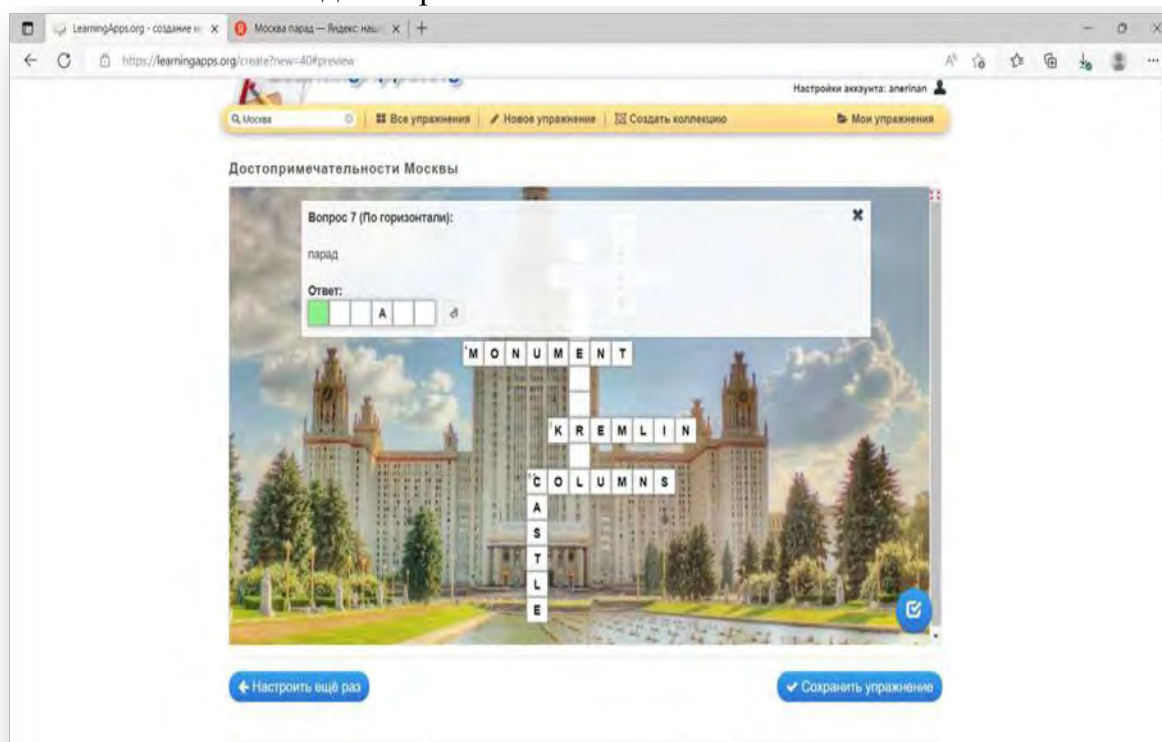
LearningApps.org - создание м
Москва парад — Яндекс: наш
https://learningapps.org/create?new=40#preview

Настройки аккаунта: anerinan

Москва
Все упражнения
Новое упражнение
Создать коллекцию
Мои упражнения

Достопримечательности Москвы

Вопрос 7 (По горизонтали):

парад

Ответ:

A

M O N U M E N T

K R E M L I N

C O L U M N S

A
S
T
L
E

Настроить ещё раз

Сохранить упражнение